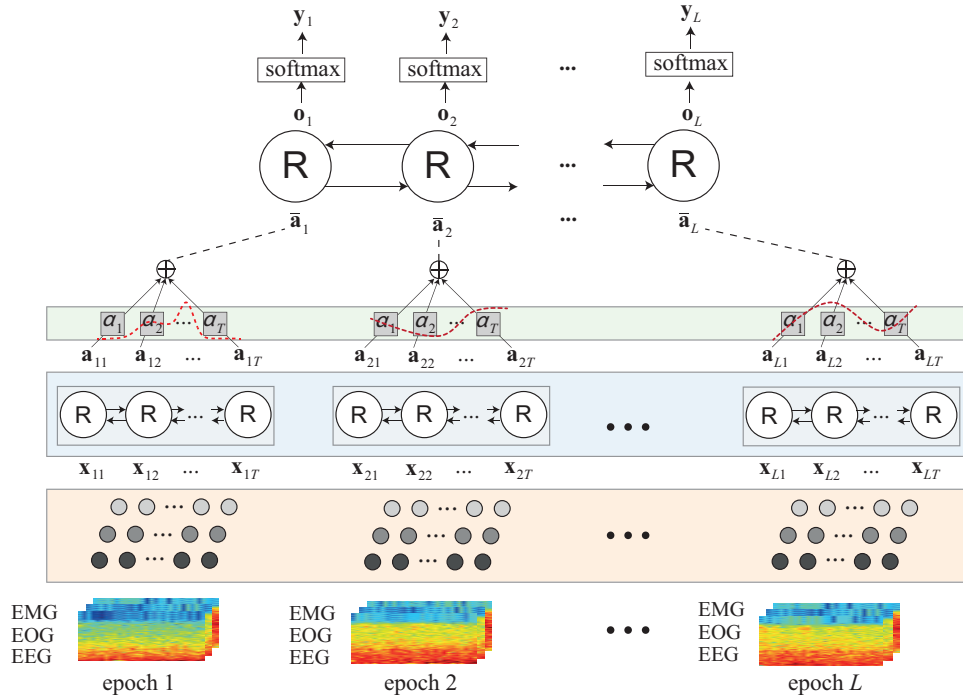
$\mathbf{y}_1$ $\mathbf{y}_2$ ... $\mathbf{y}_L$

softmax softmax softmax

$\mathbf{o}_1$ $\mathbf{o}_2$ $\mathbf{o}_L$

R R ... R

$\bar{\mathbf{a}}_1$ $\bar{\mathbf{a}}_2$ ... $\bar{\mathbf{a}}_L$

$\oplus$ $\oplus$ $\oplus$

$\alpha_1$ $\alpha_2$ ... $\alpha_T$ $\alpha_1$ $\alpha_2$ ... $\alpha_T$ $\alpha_1$ $\alpha_2$ ... $\alpha_T$

$\mathbf{a}_{11}$ $\mathbf{a}_{12}$ ... $\mathbf{a}_{1T}$ $\mathbf{a}_{21}$ $\mathbf{a}_{22}$ ... $\mathbf{a}_{2T}$ $\mathbf{a}_{L1}$ $\mathbf{a}_{L2}$ ... $\mathbf{a}_{LT}$

R R ... R R R ... R ... R R ... R

$\mathbf{x}_{11}$ $\mathbf{x}_{12}$ ... $\mathbf{x}_{1T}$ $\mathbf{x}_{21}$ $\mathbf{x}_{22}$ ... $\mathbf{x}_{2T}$ $\mathbf{x}_{L1}$ $\mathbf{x}_{L2}$ ... $\mathbf{x}_{LT}$

EMG EOG EEG epoch 1

EMG EOG EEG epoch 2

...

EMG EOG EEG epoch $L$